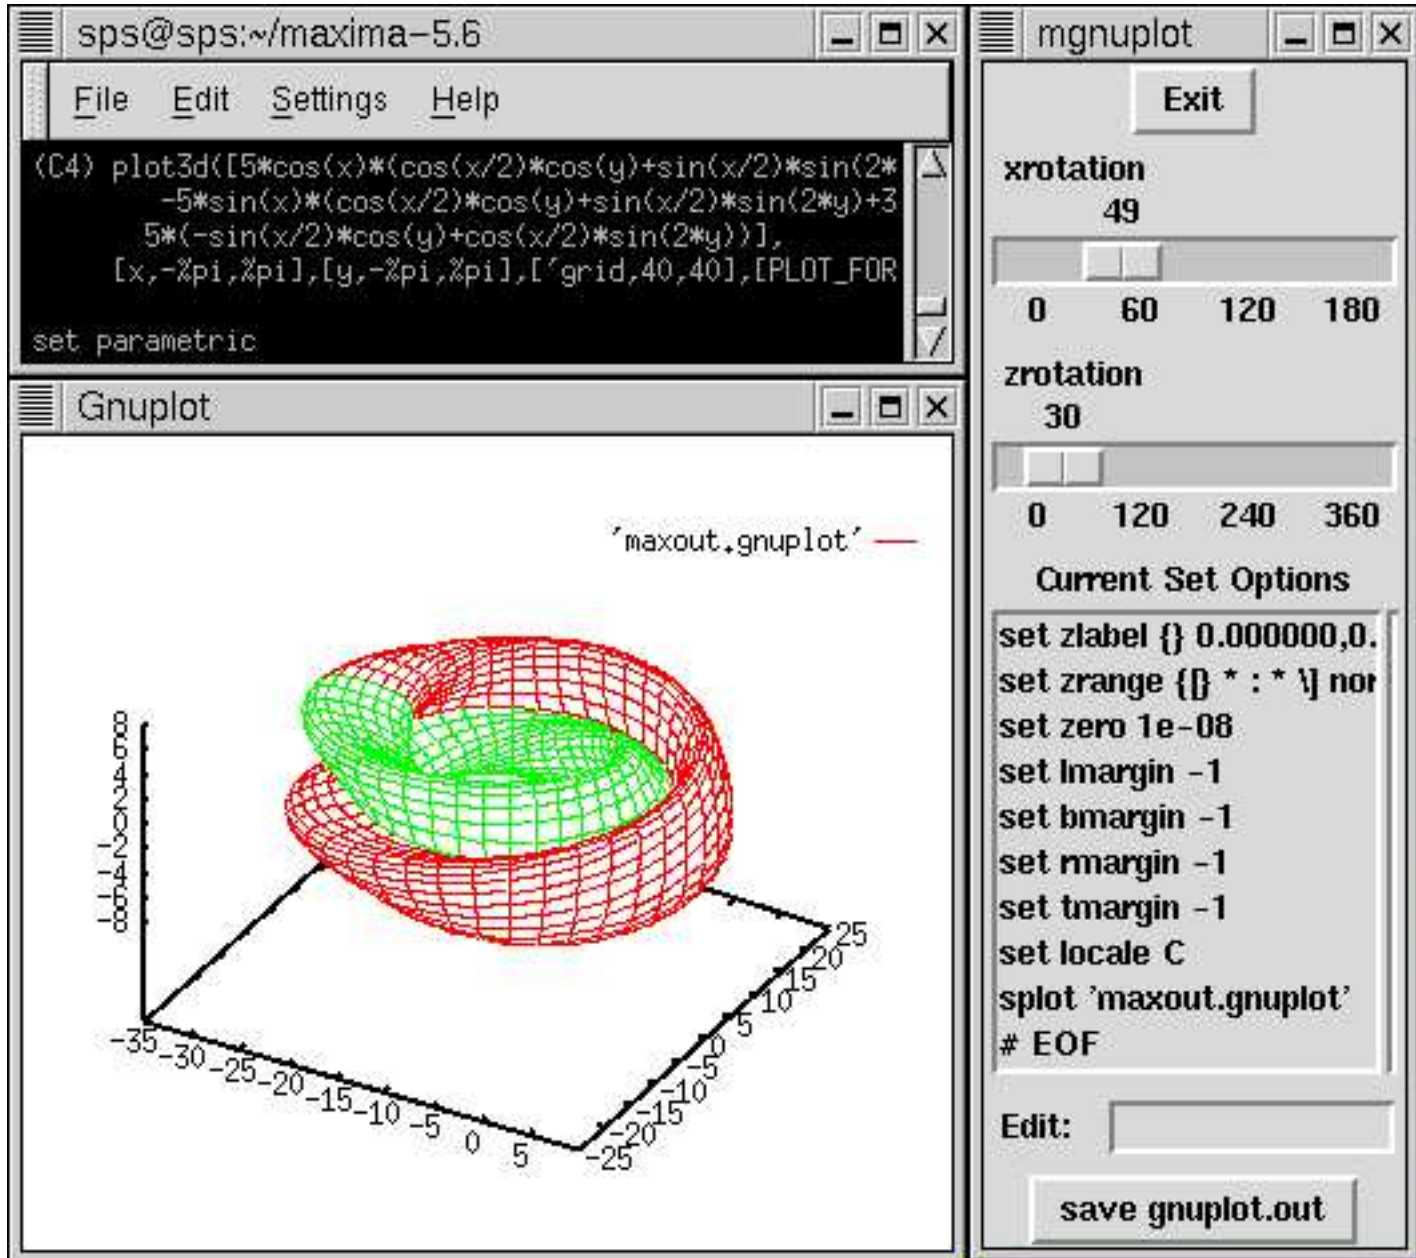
sps@sps:~/maxima-5.6

File Edit Settings Help

(C4) plot3d([5*cos(x)*(cos(x/2)*cos(y)+sin(x/2)*sin(2*
-5*sin(x)*(cos(x/2)*cos(y)+sin(x/2)*sin(2*y)+3
5*(-sin(x/2)*cos(y)+cos(x/2)*sin(2*y))],
[x,-%pi,%pi],[y,-%pi,%pi],['grid,40,40],[PLOT_FOR

set parametric

Gnuplot

'maxout.gnuplot'

8
6
4
2
0
-2
-4
-6
-8

-35 -30 -25 -20 -15 -10 -5 0 5

25
20
15
10
5
0
-5
-10
-15
-20
-25

mgnuplot

Exit

xrotation

49

0 60 120 180

zrotation

30

0 120 240 360

Current Set Options

set zlabel {} 0.000000,0.
set zrange {[} * : * \] nor
set zero 1e-08
set lmargin -1
set bmargin -1
set rmargin -1
set tmargin -1
set locale C
splot 'maxout.gnuplot'
# EOF

Edit:

save gnuplot.out